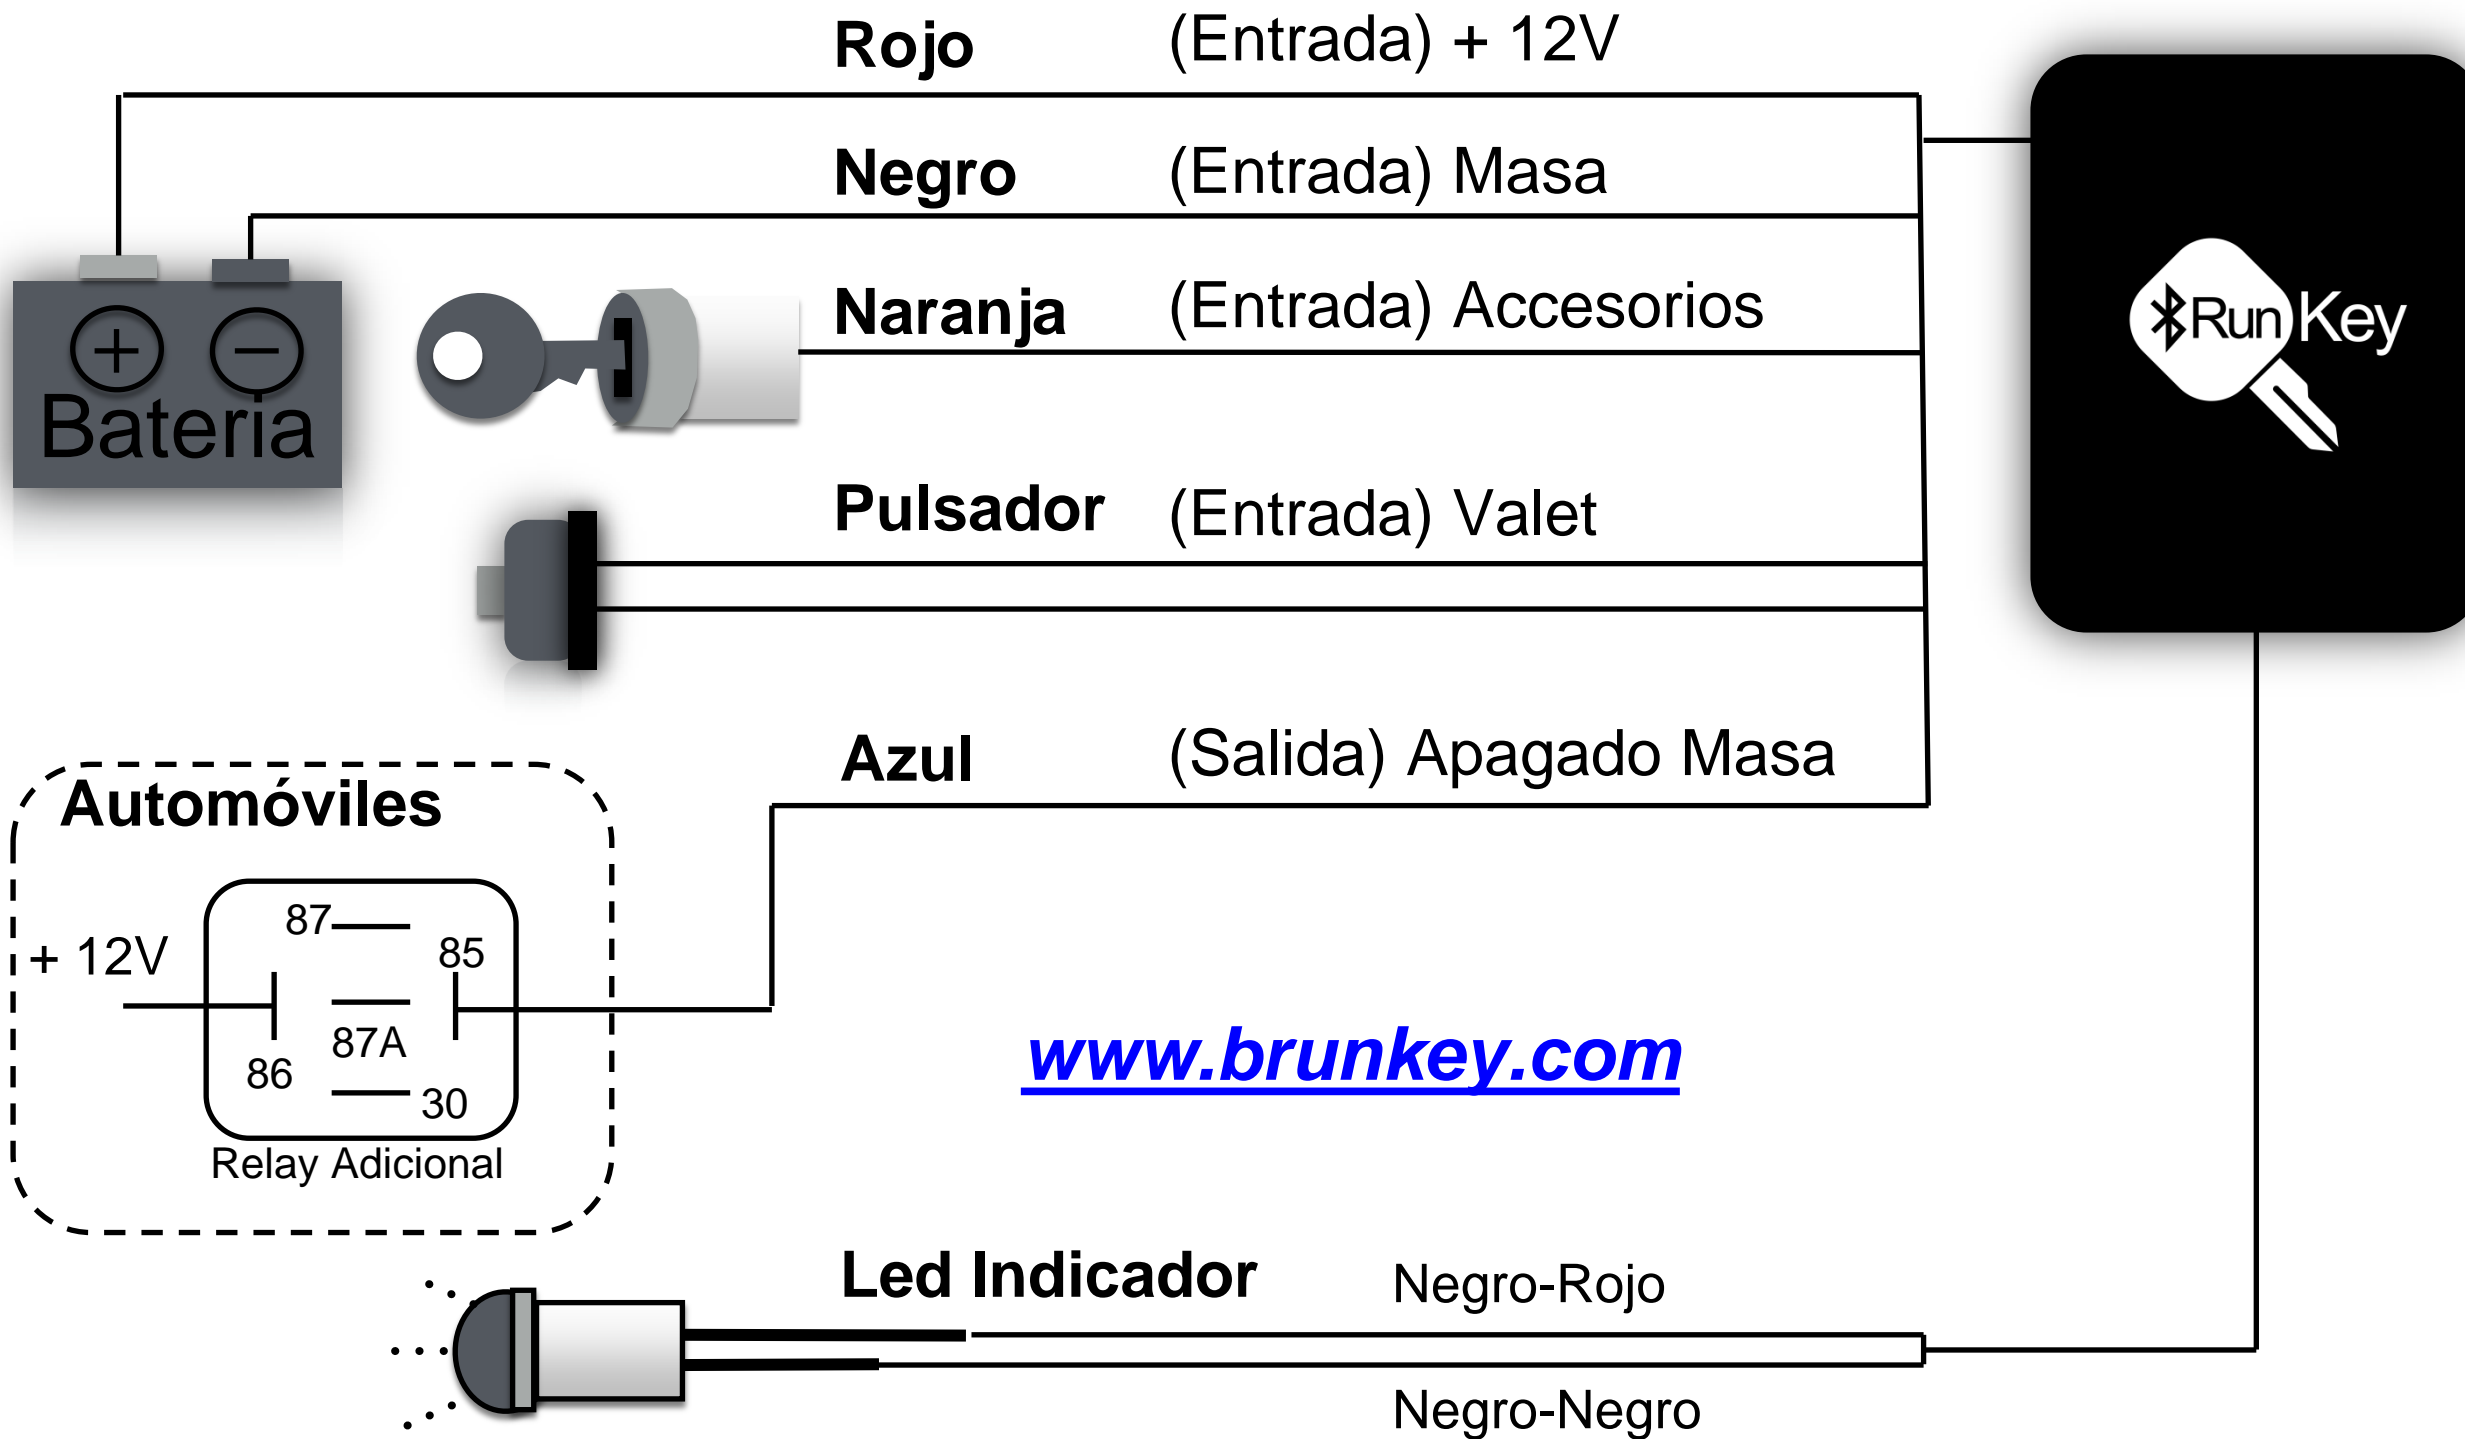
Rojo (Entrada) + 12V

Negro (Entrada) Masa

Bateria

Naranja (Entrada) Accesorios

RunKey

Pulsador (Entrada) Valet

Azul (Salida) Apagado Masa

Automóviles

+ 12V

87

85

87A

86

30

Relay Adicional

www.brunkey.com

Led Indicador

Negro-Rojo

Negro-Negro